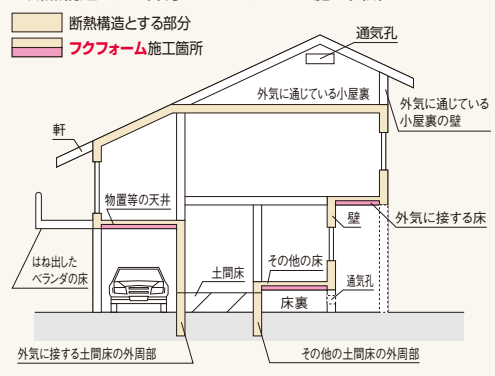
断熱構造とする部分
フクフォーム施工箇所

通気孔
外気に通じている小屋裏
外気に通じている小屋裏の壁
軒
物置等の天井
壁
外気に接する床
はね出したベランダの床
土間床
その他の床
通気孔
床裏
外気に接する土間床の外周部
その他の土間床の外周部